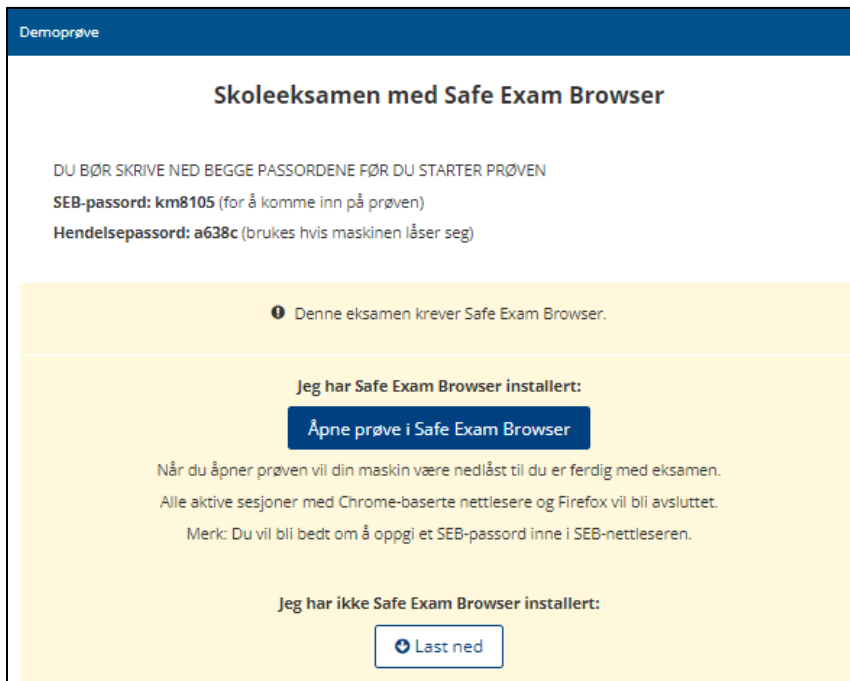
Demoprøve

Skoleeksamen med Safe Exam Browser

DU BØR SKRIVE NED BEGGE PASSORDENE FØR DU STARTER PRØVEN

**SEB-passord: km8105** (for å komme inn på prøven)

**Hendelsepassord: a638c** (brukes hvis maskinen låser seg)

Denne eksamen krever Safe Exam Browser.

**Jeg har Safe Exam Browser installert:**

Åpne prøve i Safe Exam Browser

Når du åpner prøven vil din maskin være nedlåst til du er ferdig med eksamen.

Alle aktive sesjoner med Chrome-baserte nettlesere og Firefox vil bli avsluttet.

Merk: Du vil bli bedt om å oppgi et SEB-passord inne i SEB-nettleseren.

**Jeg har ikke Safe Exam Browser installert:**

Last ned